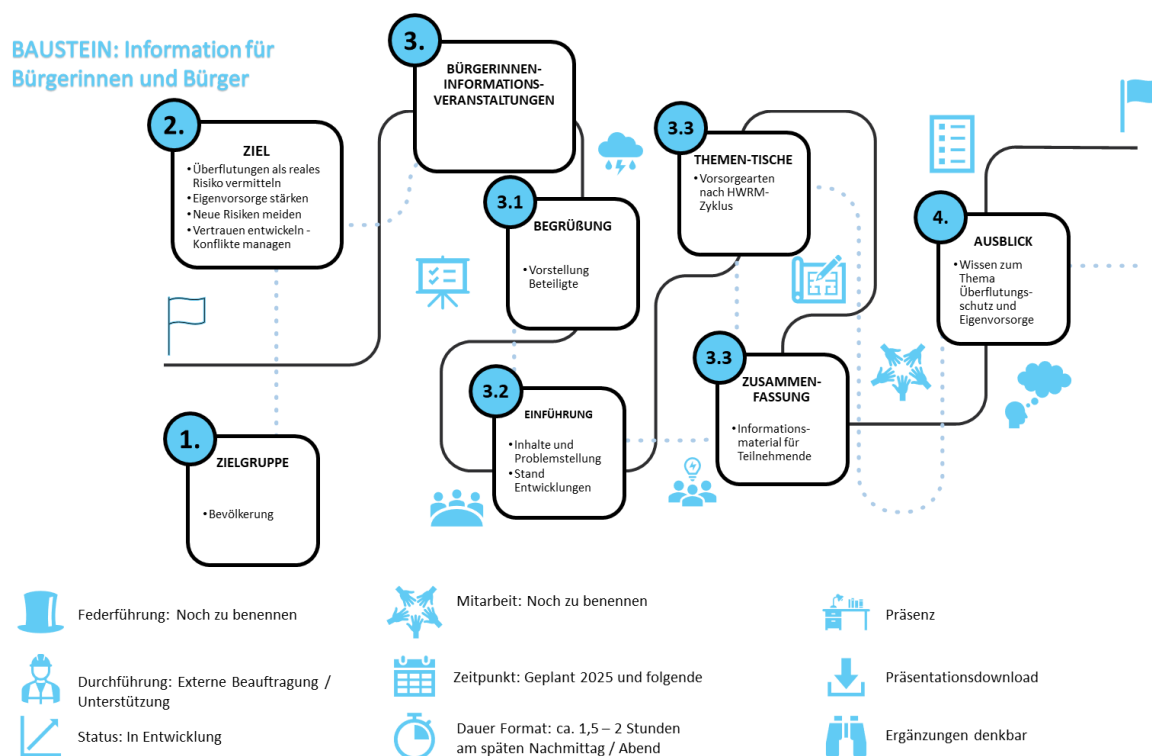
BAUSTEIN: Information für Bürgerinnen und Bürger

2.
ZIEL
• Überflutungen als reales Risiko vermitteln
• Eigenvorsorge stärken
• Neue Risiken meiden
• Vertrauen entwickeln - Konflikte managen

3.
BÜRGERINNEN-INFORMATIONS-VERANSTALTUNGEN

3.1
BEGRÜßUNG
• Vorstellung Beteiligte

3.3
THEMEN-TISCHE
• Vorsorgearten nach HWRM-Zyklus

4.
AUSBLICK
• Wissen zum Thema Überflutungs-schutz und Eigenvorsorge

3.2
EINFÜHRUNG
• Inhalte und Problemstellung
• Stand Entwicklungen

3.3
ZUSAMMEN-FASSUNG
• Informations-material für Teilnehmende

1.
ZIELGRUPPE
• Bevölkerung

Federführung: Noch zu benennen

Durchführung: Externe Beauftragung / Unterstützung

Status: In Entwicklung

Mitarbeit: Noch zu benennen

Zeitpunkt: Geplant 2025 und folgende

Dauer Format: ca. 1,5 – 2 Stunden am späten Nachmittag / Abend

Präsenz

Präsentationsdownload

Ergänzungen denkbar